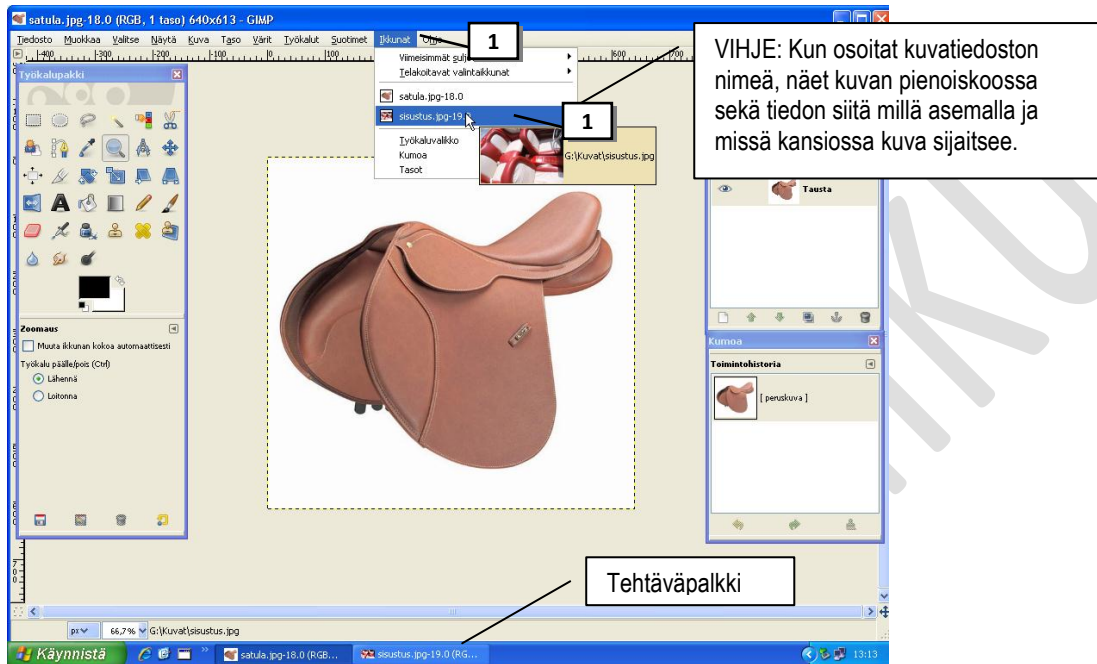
satula.jpg-18.0 (RGB, 1 taso) 640x613 - GIMP

Tiedosto Muokkaa Valitse Näytä Kuva Taso Värit Työkalut Suotimet Ikkunat Ohje

1

Viimeisimmät sulj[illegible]
Telakoitavat valintaikkunat
satula.jpg-18.0
sisustus.jpg-19.0
Työkaluvalikko
Kumoa
Tasot

1

G:\Kuvat\sisustus.jpg

VIHJE: Kun osoitat kuvatiedoston nimeä, näet kuvan pienoiskoossa sekä tiedon siitä millä asemalla ja missä kansiossa kuva sijaitsee.

Työkalupakki

Zoomaus
Muuta ikkunan kokoa automaattisesti
Työkalu päälle/pois (Ctrl)
Lähennä
Loitonna

Tausta

Kumoa
Toimintohistoria
[ peruskuva ]

Tehtäväpalkki

px 66,7% G:\Kuvat\sisustus.jpg

Käynnistä satula.jpg-18.0 (RGB... sisustus.jpg-19.0 (RG... 13:13